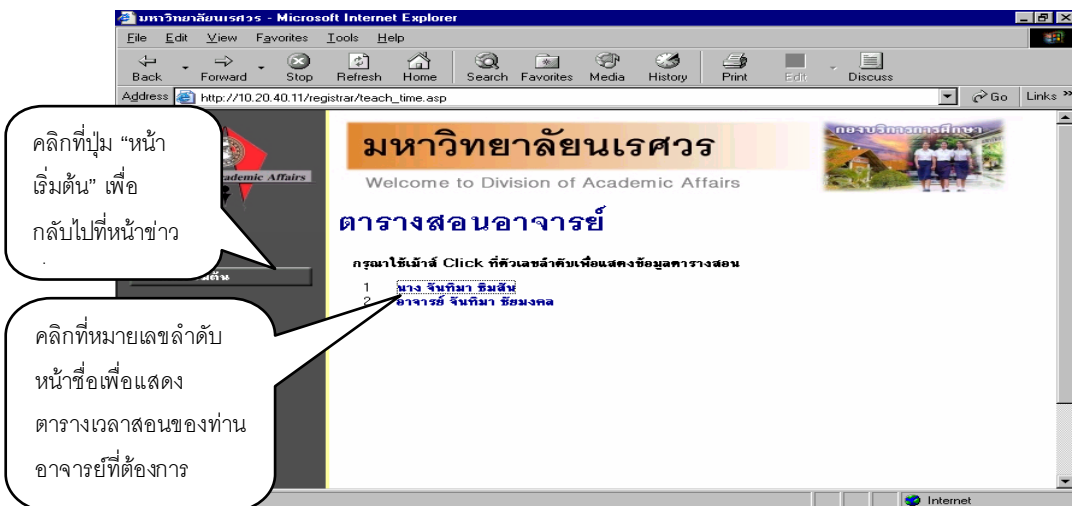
มหาวิทยาลัยนเรศวร - Microsoft Internet Explorer

File Edit View Favorites Tools Help

Back Forward Stop Refresh Home Search Favorites Media History Print Edit Discuss

Address http://10.20.40.11/registrar/teach_time.asp Go Links

คลิกที่ปุ่ม "หน้าเริ่มต้น" เพื่อกลับไปที่หน้าข่าว

cademic Affairs

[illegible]ต้น

มหาวิทยาลัยนเรศวร

Welcome to Division of Academic Affairs

กองบริการการศึกษา

ตารางสอนอาจารย์

กรุณาใช้เม้าส์ Click ที่ตัวเลขลำดับเพื่อแสดงข้อมูลตารางสอน

1 นาง จันทิมา ธิมสัน
2 อาจารย์ จันทิมา ชัยมงคล

คลิกที่หมายเลขลำดับหน้าชื่อเพื่อแสดงตารางเวลาสอนของท่านอาจารย์ที่ต้องการ

Internet